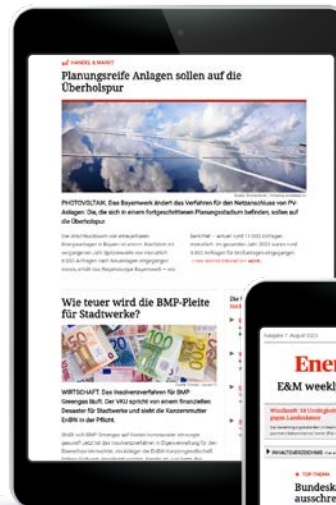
HANDEL & MARKT

Planungsreife Anlagen sollen auf die Überholspur

PHOTOVOLTAIK. Das Bayernwerk ändert das Verfahren für den Netzanschluss von PV-Anlagen. Die, die sich in einem fortgeschrittenen Planungsstadium befinden, sollen auf die Überholspur.

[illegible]

Wie teuer wird die BMP-Pleite für Stadtwerke?

WIRTSCHAFT. Das Insolvenzverfahren für BMP Greengas läuft. Der VKU spricht von einem finanziellen Desaster für Stadtwerke und sieht die Konzernmutter EnBW in der Pflicht.

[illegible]

Ener
E&M weekl

TOP THEMA
Bundesk
ausschre